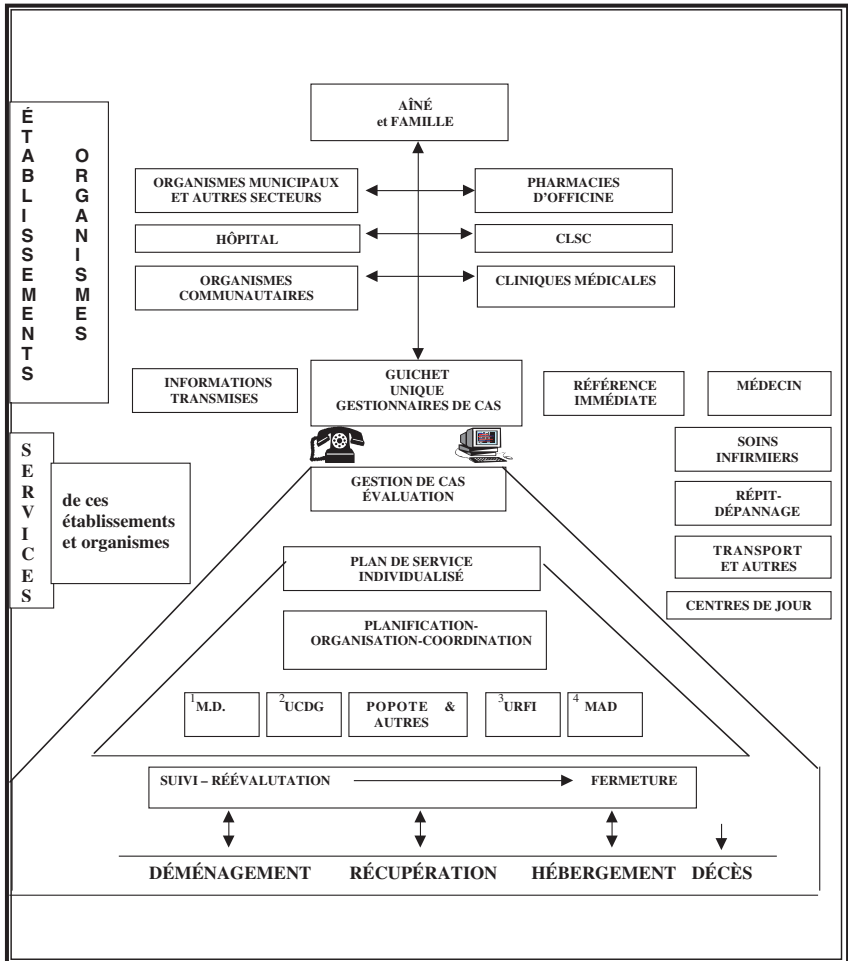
ÉTABLISSEMENTS

ORGANISMES

AÎNÉ et FAMILLE

ORGANISMES MUNICIPAUX ET AUTRES SECTEURS

PHARMACIES D'OFFICINE

HÔPITAL

CLSC

ORGANISMES COMMUNAUTAIRES

CLINIQUES MÉDICALES

INFORMATIONS TRANSMISES

GUICHET UNIQUE GESTIONNAIRES DE CAS

RÉFÉRENCE IMMÉDIATE

MÉDECIN

SERVICES

de ces établissements et organismes

GESTION DE CAS ÉVALUATION

SOINS INFIRMIERS

RÉPIT-DÉPANNAGE

TRANSPORT ET AUTRES

CENTRES DE JOUR

PLAN DE SERVICE INDIVIDUALISÉ

PLANIFICATION-ORGANISATION-COORDINATION

$^1$M.D.

$^2$UCDG

POPOTE & AUTRES

$^3$URFI

$^4$ MAD

SUIVI – RÉÉVALUTATION

FERMETURE

DÉMÉNAGEMENT

RÉCUPÉRATION

HÉBERGEMENT

DÉCÈS